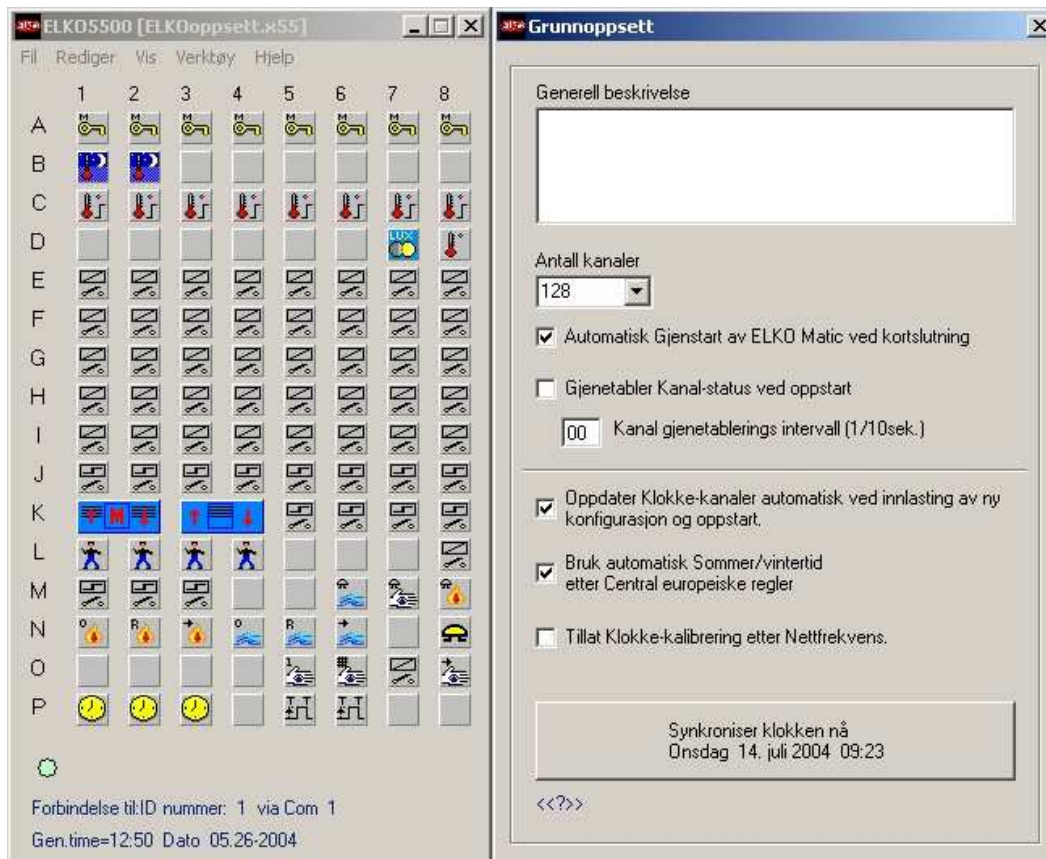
ELKO5500 [ELKOoppsett.x55]

Fil Rediger Vis Verktøy Hjelp

1 2 3 4 5 6 7 8

A
B
C
D
E
F
G
H
I
J
K
L
M
N
O
P

LUX

Forbindelse til:ID nummer: 1 via Com 1

Gen.time=12:50 Dato 05.26-2004

Grunnoppsett

Generell beskrivelse

Antall kanaler

128

Automatisk Gjenstart av ELKO Matic ved kortslutning

Gjenetabler Kanal-status ved oppstart

00 Kanal gjenetablerings intervall (1/10sek.)

Oppdater Klokke-kanaler automatisk ved innlasting av ny konfigurasjon og oppstart.

Bruk automatisk Sommer/vintertid etter Central europeiske regler

Tillat Klokke-kalibrering etter Nettfrekvens.

Synkroniser klokken nå
Onsdag 14. juli 2004 09:23

<<?>>